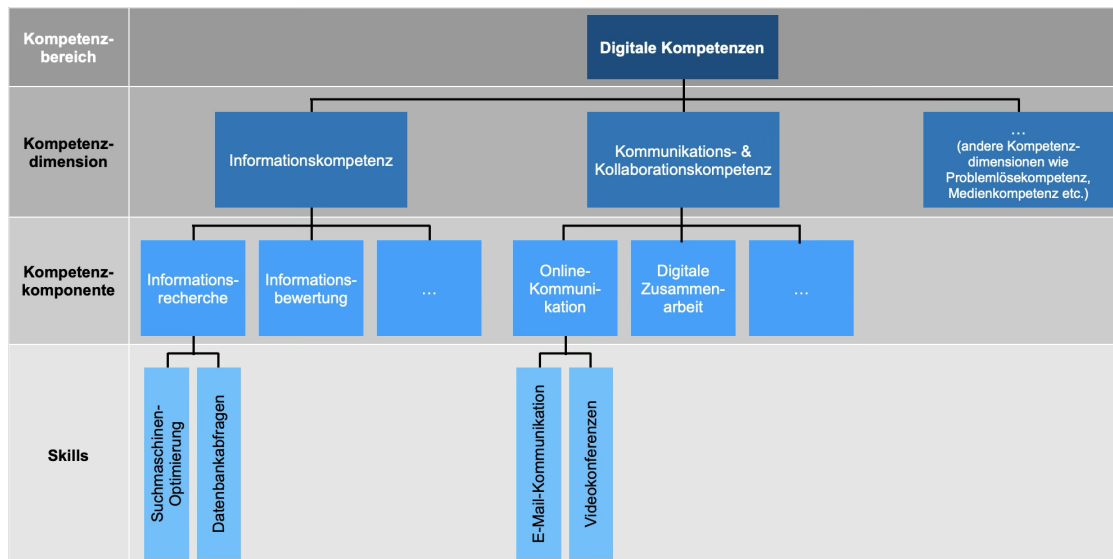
Kompetenzbereich

Digitale Kompetenzen

Kompetenzdimension

Informationskompetenz

Kommunikations- & Kollaborationskompetenz

…
(andere Kompetenzdimensionen wie Problemlösekompetenz, Medienkompetenz etc.)

Kompetenzkomponente

Informationsrecherche

Informationsbewertung

…

Online-Kommunikation

Digitale Zusammenarbeit

…

Skills

Suchmaschinen-Optimierung

Datenbankabfragen

E-Mail-Kommunikation

Videokonferenzen